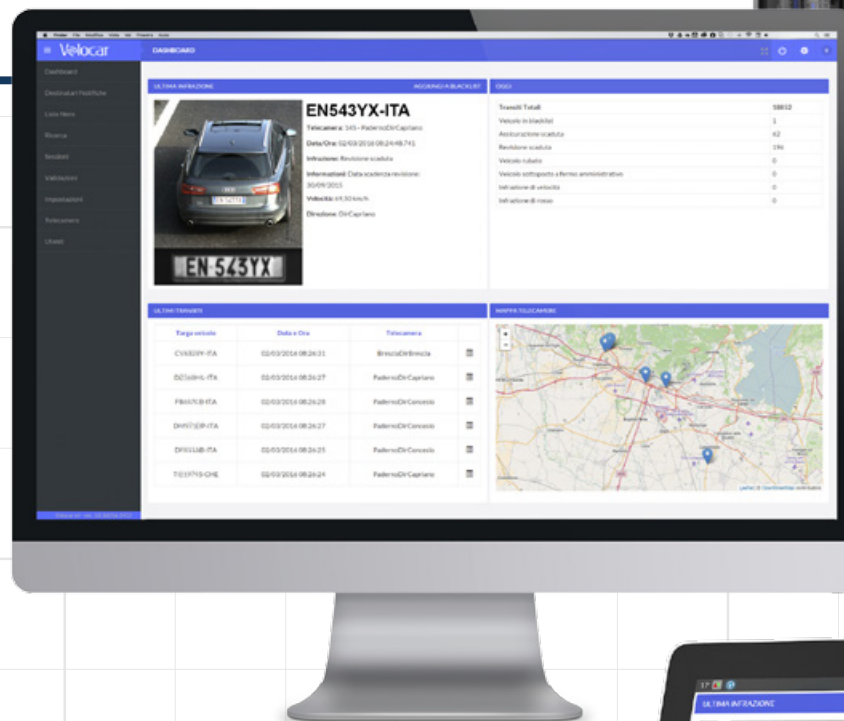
Velocar

DASHBOARD

Dashboard
Destinatari Notifiche
Lista Nera
Ricerca
Sessioni
Validazioni
Impostazioni
Telecamere
Utenti

ULTIMA INFRAZIONE

AGGIUNGI A BLACKLIST

EN 543YX

EN543YX-ITA

Telecamera: 145 - PadernoDirCapriano

Data/Ora: 02/03/2016 08:24:48.741

Infrazione: Revisione scaduta

Informazioni: Data scadenza revisione: 30/09/2015

Velocità: 69,50 km/h

Direzione: DirCapriano

OGGI

| | |
|---|---|
| Transiti Totali | 58812 |
| Veicolo in blacklist | 1 |
| Assicurazione scaduta | 62 |
| Revisione scaduta | 196 |
| Veicolo rubato | 0 |
| Veicolo sottoposto a fermo amministrativo | 0 |
| Infrazione di velocità | 0 |
| Infrazione di rosso | 0 |

ULTIMI TRANSITI

| Targa veicolo | Data e Ora | Telecamera | |
|---|---|---|---|
| CV683PY-ITA | 02/03/2016 08:26:31 | BresciaDirBrescia | |
| DZ568HL-ITA | 02/03/2016 08:26:27 | PadernoDirCapriano | |
| FB697LB-ITA | 02/03/2016 08:26:28 | PadernoDirConcesio | |
| DH971EP-ITA | 02/03/2016 08:26:27 | PadernoDirConcesio | |
| DY816AB-ITA | 02/03/2016 08:26:25 | PadernoDirConcesio | |
| TI219795-CHE | 02/03/2016 08:26:24 | PadernoDirCapriano | |

MAPPA TELECAMERE

Leaflet | © OpenStreetMap contributors

ULTIMA INFRAZIONE